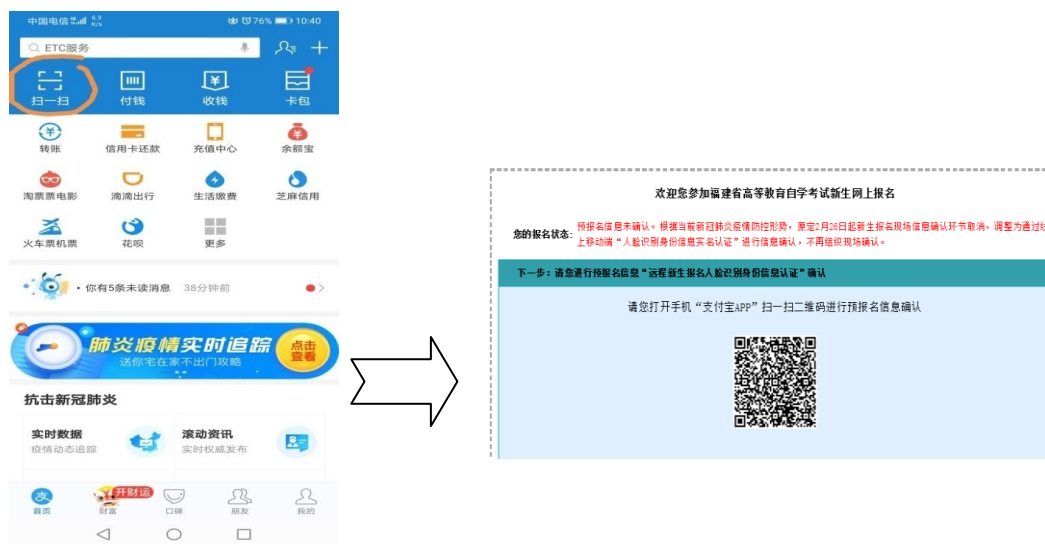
中国电信 6.9 K/s 76% 10:40

ETC服务

扫一扫
付钱
收钱
卡包

转账
信用卡还款
充值中心
余额宝
淘票票电影
滴滴出行
生活缴费
芝麻信用
火车票机票
花呗
更多

• 你有5条未读消息 38分钟前

肺炎疫情实时追踪
送你宅在家不出门攻略
点击查看

抗击新冠肺炎

实时数据
疫情动态追踪
滚动资讯
实时权威发布

首页
开财运
财富
口碑
朋友
我的

欢迎您参加福建省高等教育自学考试新生网上报名

您的报名状态: 预报名信息未确认。根据当前新冠肺炎疫情防控形势，原定2月26日起新生报名现场信息确认环节取消，调整为通过线上移动端"人脸识别身份信息实名认证"进行信息确认，不再组织现场确认。

下一步：请您进行预报名信息"远程新生报名人脸识别身份信息认证"确认

请您打开手机"支付宝APP"扫一扫二维码进行预报名信息确认